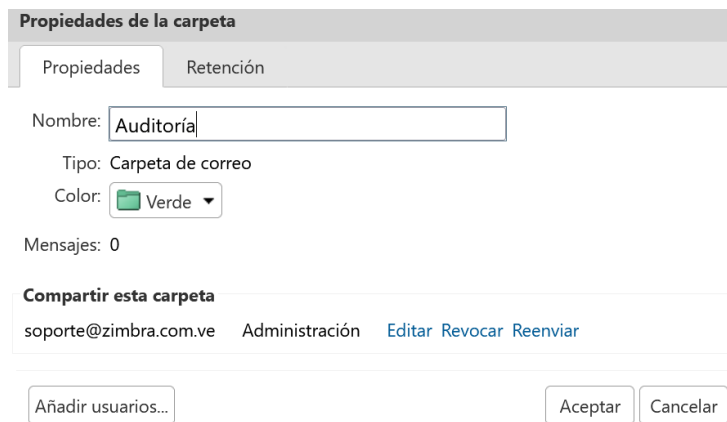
Propiedades de la carpeta

Propiedades Retención

Nombre: Auditoría

Tipo: Carpeta de correo

Color: Verde

Mensajes: 0

Compartir esta carpeta

soporte@zimbra.com.ve Administración Editar Revocar Reenviar

Añadir usuarios...

Aceptar Cancelar